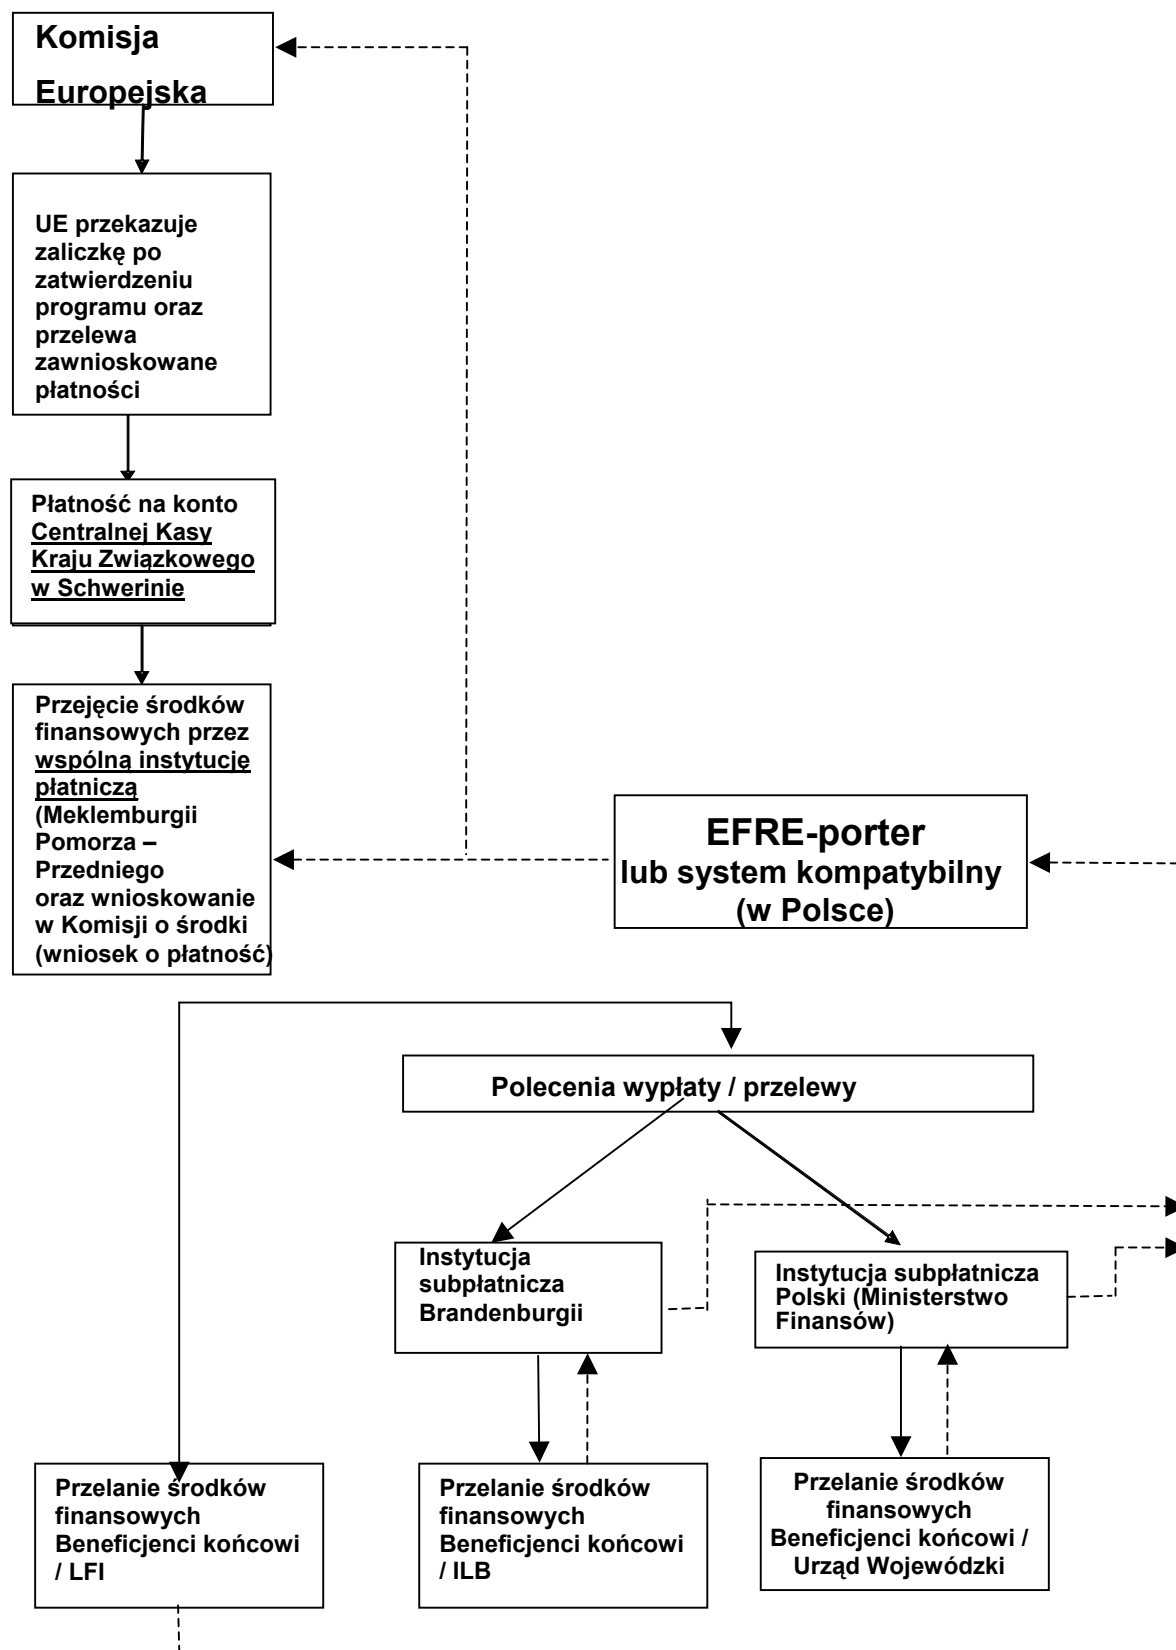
Komisja Europejska

UE przekazuje zaliczkę po zatwierdzeniu programu oraz przelewa zawnioskowane płatności

Płatność na konto Centralnej Kasy Kraju Związkowego w Schwerinie

Przejęcie środków finansowych przez wspólną instytucję płatniczą (Meklemburgii Pomorza – Przedniego oraz wnioskowanie w Komisji o środki (wniosek o płatność)

EFRE-porter lub system kompatybilny (w Polsce)

Polecenia wypłaty / przelewy

Instytucja subpłatnicza Brandenburgii

Instytucja subpłatnicza Polski (Ministerstwo Finansów)

Przelanie środków finansowych Beneficjenci końcowi / LFI

Przelanie środków finansowych Beneficjenci końcowi / ILB

Przelanie środków finansowych Beneficjenci końcowi / Urząd Wojewódzki